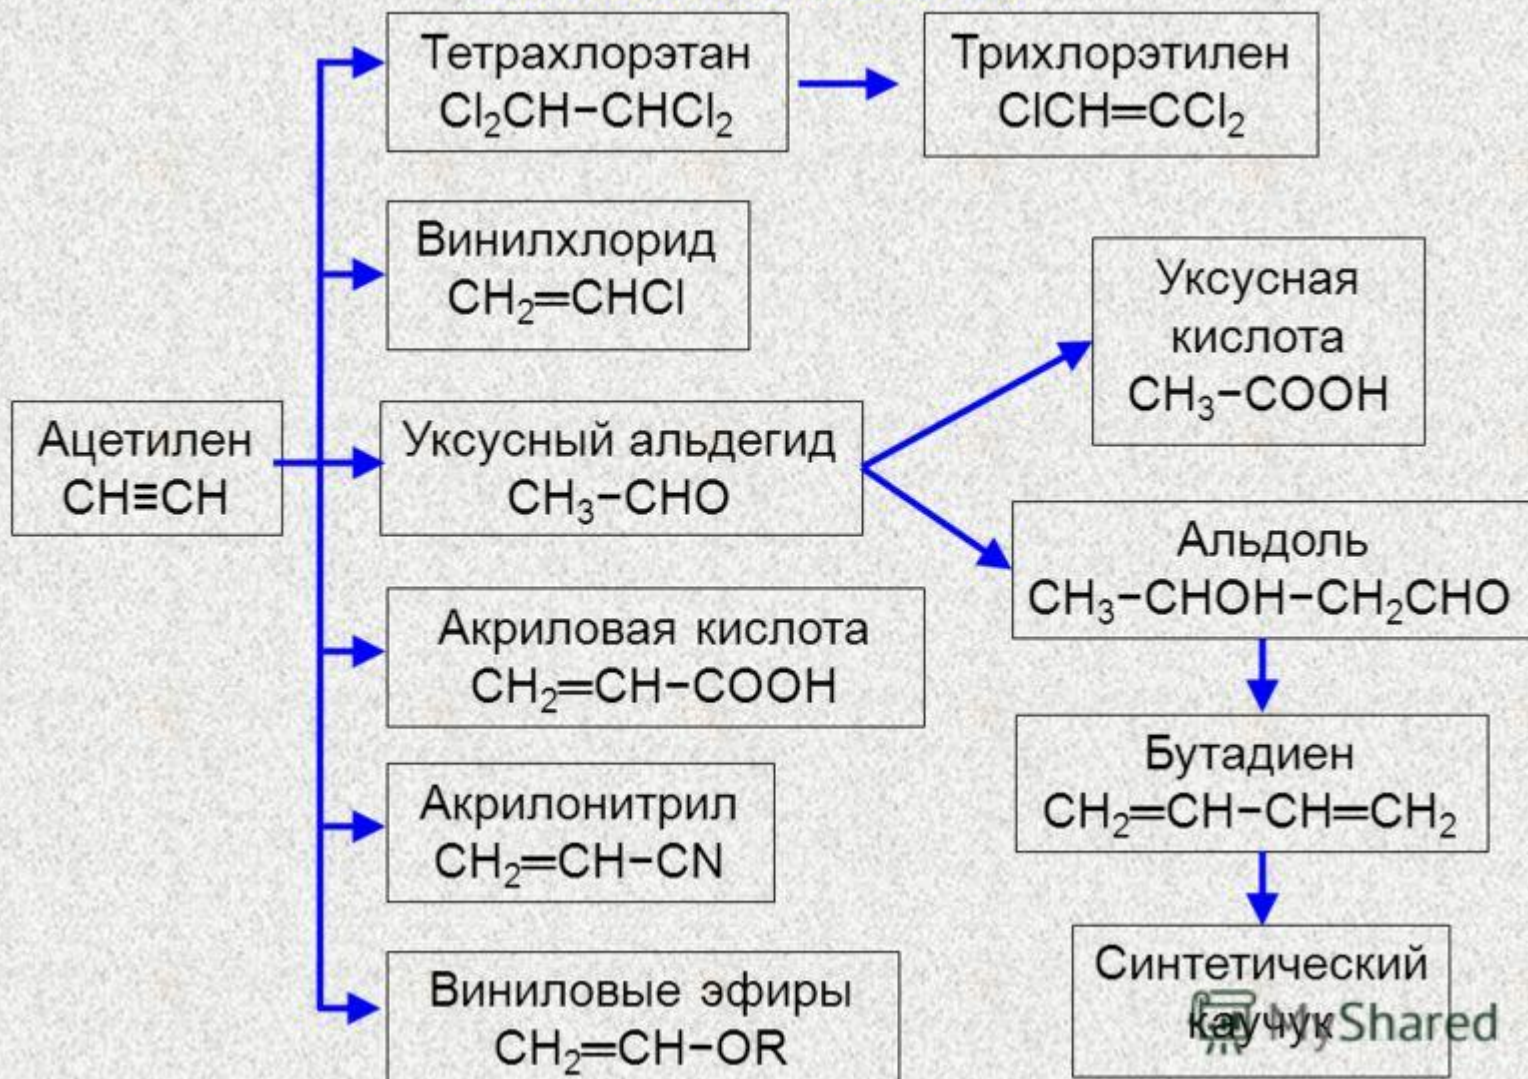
Ацетилен
$CH\equiv CH$

Тетрахлорэтан
$Cl_2CH-CHCl_2$

Трихлорэтилен
$ClCH=CCl_2$

Винилхлорид
$CH_2=CHCl$

Уксусный альдегид
$CH_3-CHO$

Уксусная кислота
$CH_3-COOH$

Альдоль
$CH_3-CHOH-CH_2CHO$

Акриловая кислота
$CH_2=CH-COOH$

Бутадиен
$CH_2=CH-CH=CH_2$

Акрилонитрил
$CH_2=CH-CN$

Виниловые эфиры
$CH_2=CH-OR$

Синтетический каучук

MyShared